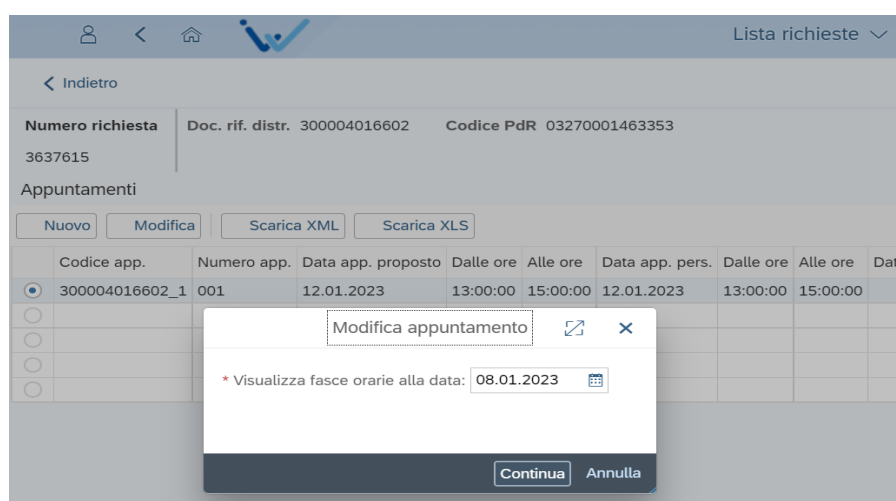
Lista richieste

Indietro

Numero richiesta
3637615

Doc. rif. distr. 300004016602 Codice PdR 03270001463353

Appuntamenti

Nuovo Modifica Scarica XML Scarica XLS

| | Codice app. | Numero app. | Data app. proposto | Dalle ore | Alle ore | Data app. pers. | Dalle ore | Alle ore | Dat |
|---|---|---|---|---|---|---|---|---|---|
| | 300004016602_1 | 001 | 12.01.2023 | 13:00:00 | 15:00:00 | 12.01.2023 | 13:00:00 | 15:00:00 | |
| | | | | | | | | | |
| | | | | | | | | | |
| | | | | | | | | | |
| | | | | | | | | | |

Modifica appuntamento

* Visualizza fasce orarie alla data: 08.01.2023

Continua Annulla